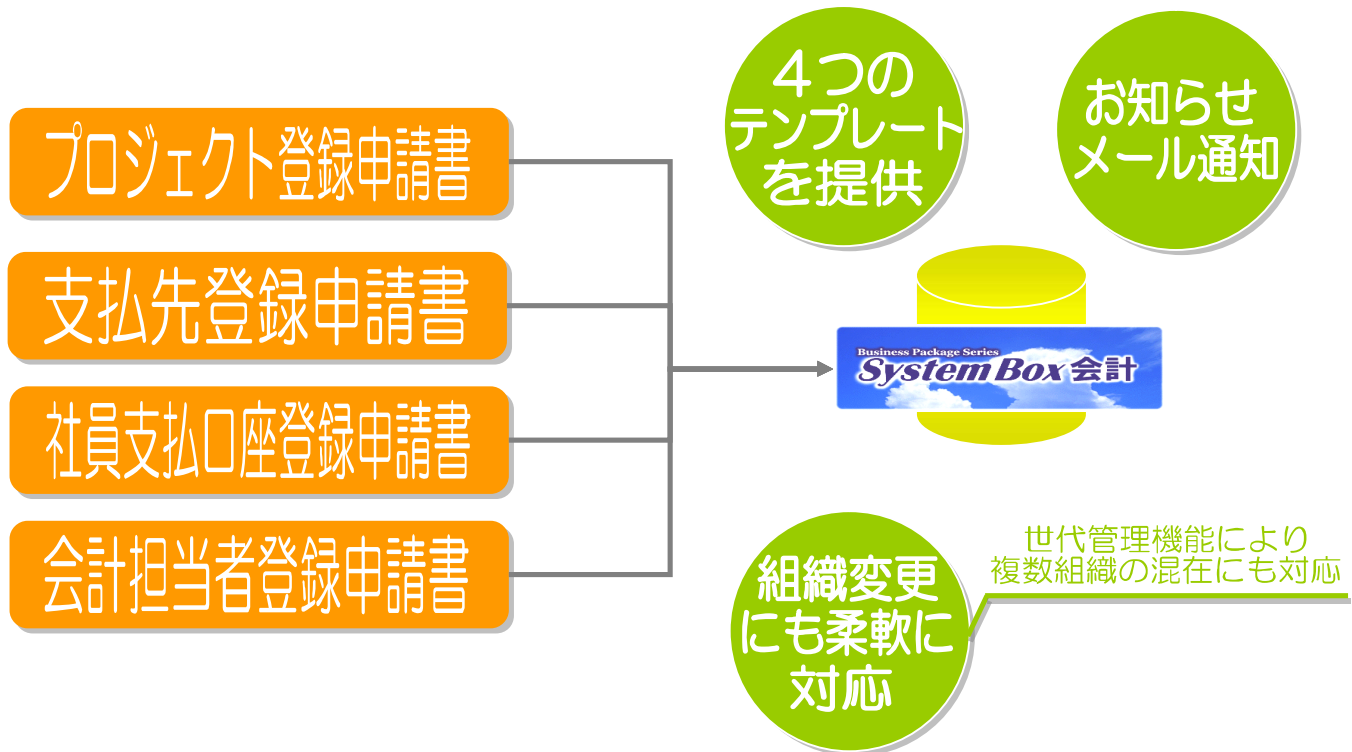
プロジェクト登録申請書

支払先登録申請書

社員支払口座登録申請書

会計担当者登録申請書

4つのテンプレートを提供

お知らせメール通知

Business Package Series
System Box 会計

組織変更にも柔軟に対応

世代管理機能により
複数組織の混在にも対応